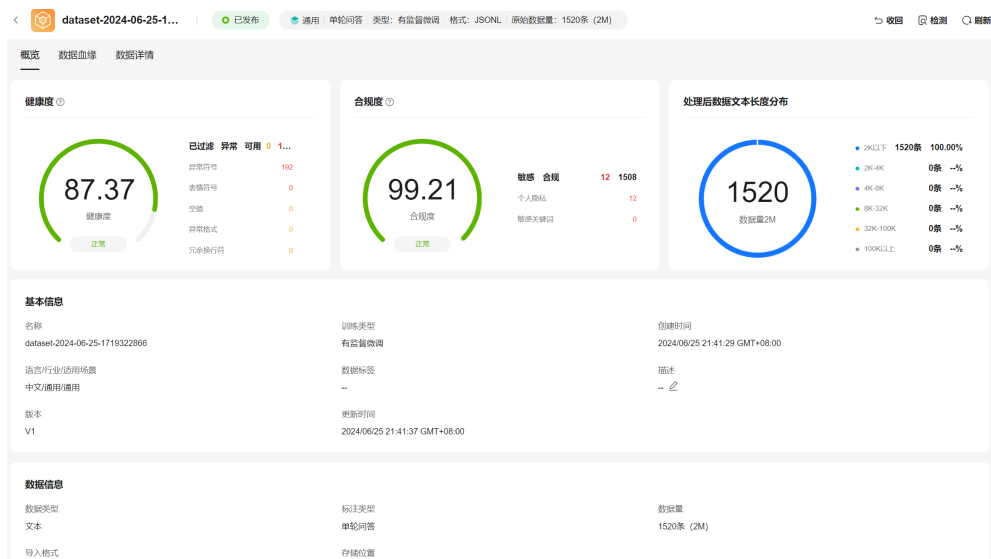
dataset-2024-06-25-1...

已发布

通用 | 单轮问答 | 类型：有监督微调 | 格式：JSONL | 原始数据量：1520条（2M）

收回 检测 刷新

概览 数据血缘 数据详情

健康度

87.37
健康度
正常

已过滤 异常 可用 0 1...

异常符号 192
表情符号 0
空值 0
异常格式 0
冗余换行符 0

合规度

99.21
合规度
正常

敏感 合规 12 1508

个人隐私 12
敏感关键词 0

处理后数据文本长度分布

1520
数据量2M

2K以下 1520条 100.00%
2K-4K 0条 --%
4K-8K 0条 --%
8K-32K 0条 --%
32K-100K 0条 --%
100K以上 0条 --%

基本信息

名称
dataset-2024-06-25-1719322866

训练类型
有监督微调

创建时间
2024/06/25 21:41:29 GMT+08:00

语言/行业/适用场景
中文/通用/通用

数据标签
--

描述
--

版本
V1

更新时间
2024/06/25 21:41:37 GMT+08:00

数据信息

数据类型
文本

标注类型
单轮问答

数据量
1520条（2M）

导入格式

存储位置